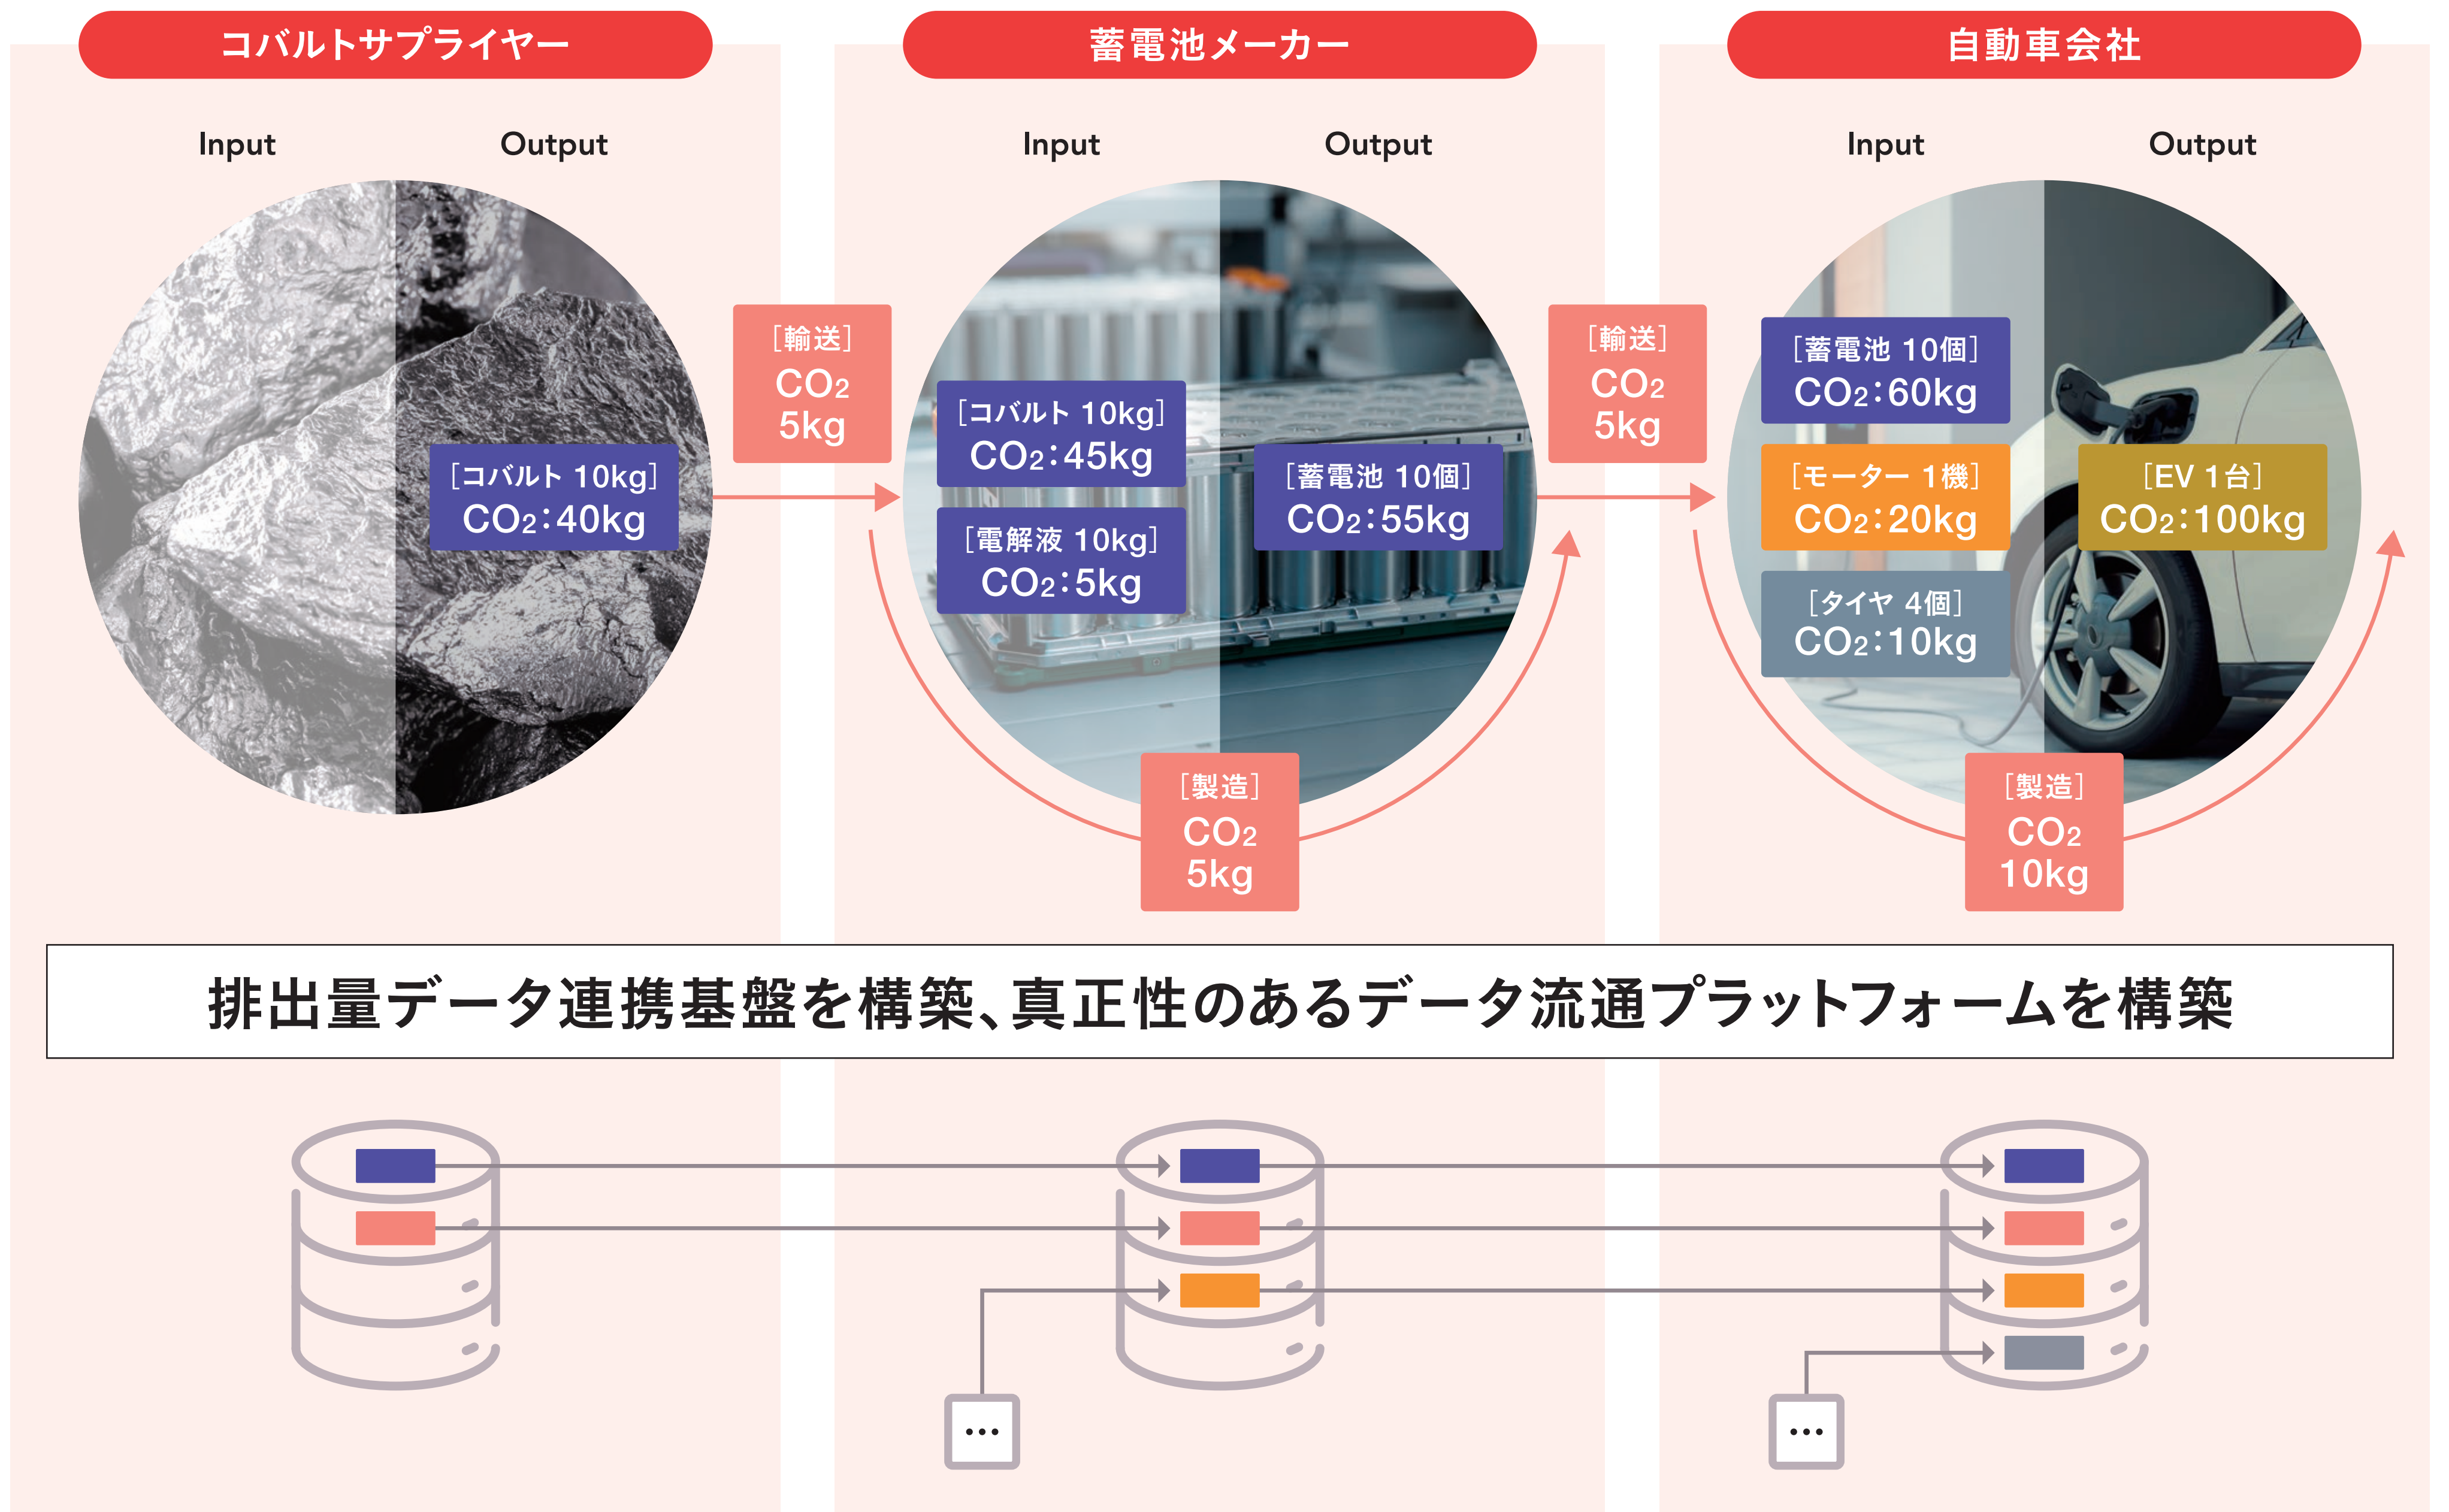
コバルトサプライヤー

Input Output

［コバルト 10kg］
$CO_2$:40kg

［輸送］
$CO_2$
5kg

蓄電池メーカー

Input Output

［コバルト 10kg］
$CO_2$:45kg

［電解液 10kg］
$CO_2$:5kg

［蓄電池 10個］
$CO_2$:55kg

［製造］
$CO_2$
5kg

［輸送］
$CO_2$
5kg

自動車会社

Input Output

［蓄電池 10個］
$CO_2$:60kg

［モーター 1機］
$CO_2$:20kg

［タイヤ 4個］
$CO_2$:10kg

［EV 1台］
$CO_2$:100kg

［製造］
$CO_2$
10kg

排出量データ連携基盤を構築、真正性のあるデータ流通プラットフォームを構築

…

…